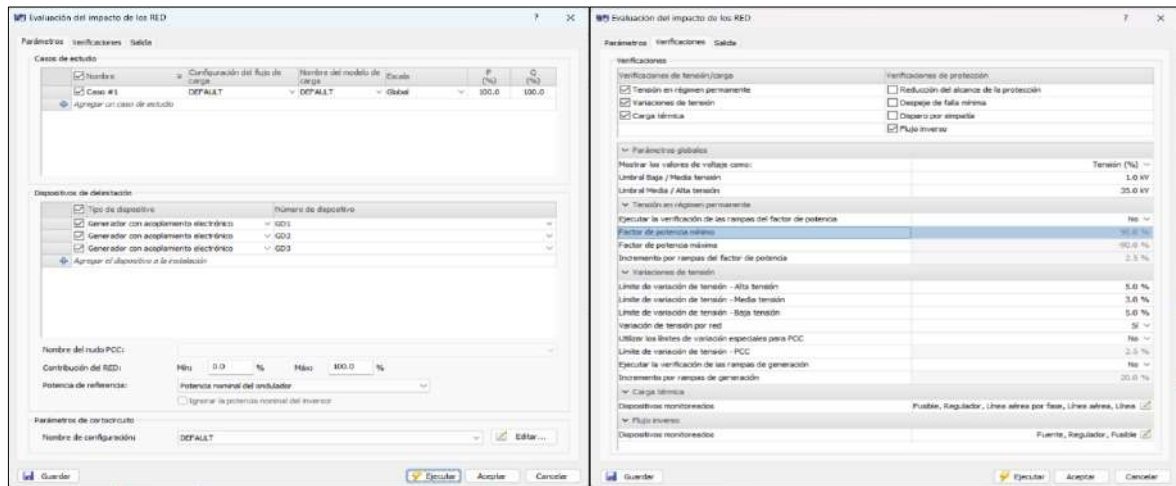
Evaluación del impacto de los RED

Parámetros Verificaciones Salida

Casos de estudio

| Nombre | Configuración del flujo de carga | Nombre del modelo de carga | Escala | P (%) | Q (%) |
|---|---|---|---|---|---|
| Caso #1 | DEFAULT | DEFAULT | Global | 100.0 | 100.0 |

Agregar un caso de estudio

Dispositivos de detección

| Tipo de dispositivo | Número de dispositivo |
|---|---|
| Generador con acoplamiento electrónico | GD1 |
| Generador con acoplamiento electrónico | GD2 |
| Generador con acoplamiento electrónico | GD3 |

Agregar el dispositivo a la instalación

Nombre del nudo PCC:

Contribución del RED: Mín 0.0 % Máx 100.0 %

Potencia de referencia: Potencia nominal del ondulador

Ignorar la potencia nominal del inversor

Parámetros de cortocircuito

Nombre de configuración: DEFAULT Editar...

Guardar Ejecutar Aceptar Cancelar

Evaluación del impacto de los RED

Parámetros Verificaciones Salida

Verificaciones

| Verificaciones de tensión/carga | Verificaciones de protección |
|---|---|
| Tensión en régimen permanente | Reducción del alcance de la protección |
| Variaciones de tensión | Despeje de falla mínima |
| Carga térmica | Disparo por simpatía |
| | Flujo inverso |

Parámetros globales

| | |
|---|---|
| Mostrar los valores de voltaje como: | Tensión (%) |
| Umbral Baja / Media tensión | 1.0 kV |
| Umbral Media / Alta tensión | 35.0 kV |
| Tensión en régimen permanente | |
| Ejecutar la verificación de las rampas del factor de potencia | No |
| Factor de potencia mínimo | 90.0 % |
| Factor de potencia máximo | -90.0 % |
| Incremento por rampas del factor de potencia | 2.5 % |
| Variaciones de tensión | |
| Límite de variación de tensión - Alta tensión | 5.0 % |
| Límite de variación de tensión - Media tensión | 3.0 % |
| Límite de variación de tensión - Baja tensión | 5.0 % |
| Variación de tensión por red | Sí |
| Utilizar los límites de variación especiales para PCC | No |
| Límite de variación de tensión - PCC | 2.5 % |
| Ejecutar la verificación de las rampas de generación | No |
| Incremento por rampas de generación | 20.0 % |
| Carga térmica | |
| Dispositivos monitoreados | Fusible, Regulador, Línea aérea por fase, Línea aérea, Línea |
| Flujo inverso | |
| Dispositivos monitoreados | Fuente, Regulador, Fusible |

Guardar Ejecutar Aceptar Cancelar